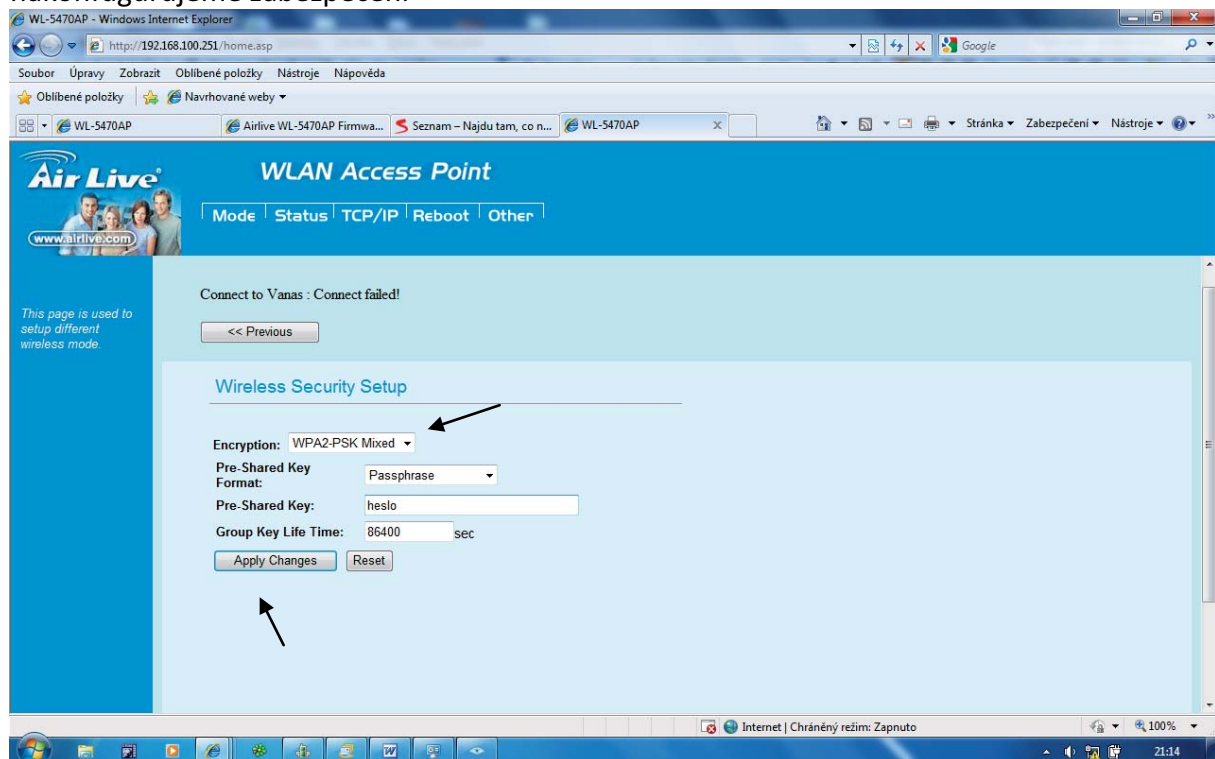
nakonfigurujeme zabezpečení.

WL-5470AP - Windows Internet Explorer

http://192.168.100.251/home.asp

Google

Soubor Úpravy Zobrazit Oblíbené položky Nástroje Nápověda

Oblíbené položky Navrhované weby

WL-5470AP

Airlive WL-5470AP Firmwa... Seznam – Najdu tam, co n... WL-5470AP

Stránka Zabezpečení Nástroje

Air Live

www.airlive.com

WLAN Access Point

Mode Status TCP/IP Reboot Other

This page is used to setup different wireless mode.

Connect to Vanas : Connect failed!

<< Previous

Wireless Security Setup

Encryption: WPA2-PSK Mixed

Pre-Shared Key Format: Passphrase

Pre-Shared Key: heslo

Group Key Life Time: 86400 sec

Apply Changes Reset

Internet | Chráněný režim: Zapnuto

100%

21:14